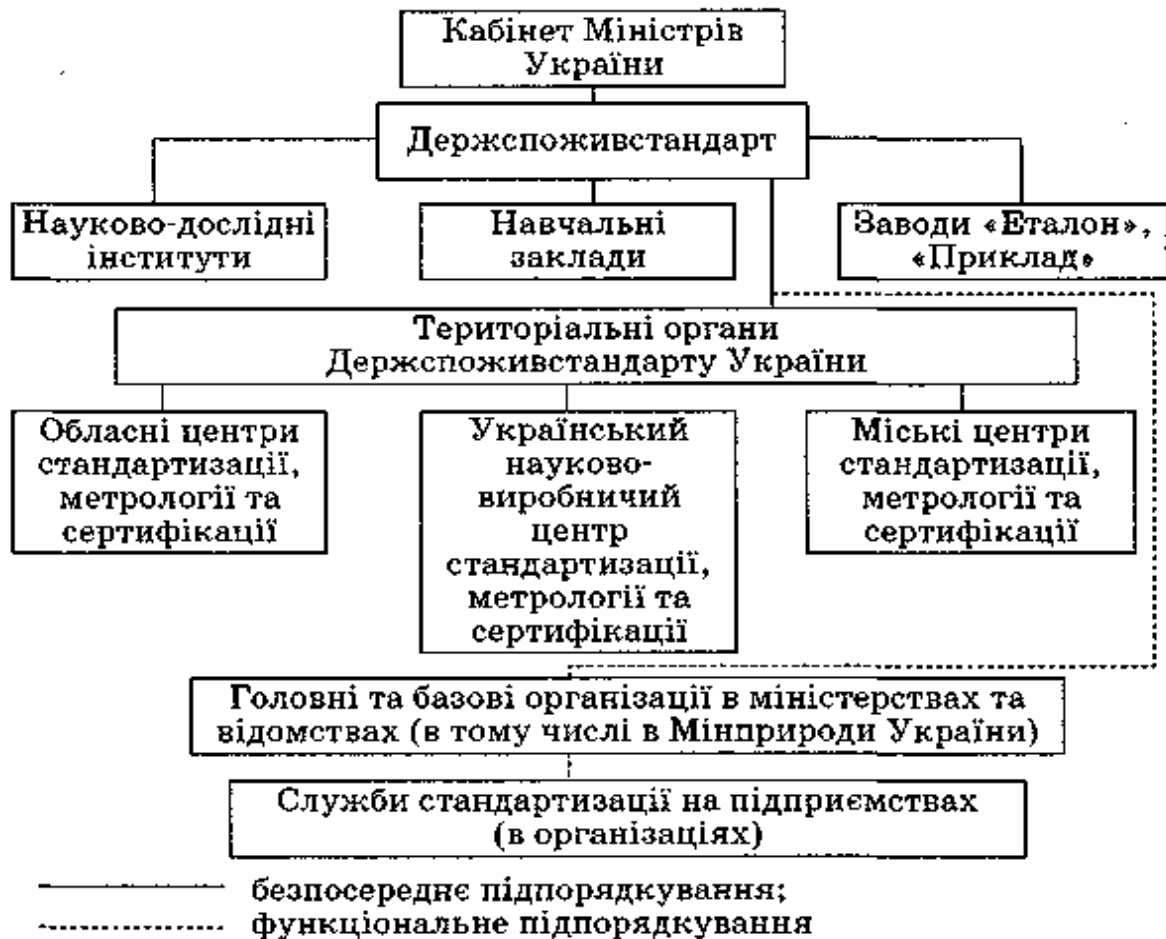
Кабінет Міністрів України

Держспоживстандарт

Науково-дослідні інститути

Навчальні заклади

Заводи «Еталон», «Приклад»

Територіальні органи Держспоживстандарту України

Обласні центри стандартизації, метрології та сертифікації

Український науково-виробничий центр стандартизації, метрології та сертифікації

Міські центри стандартизації, метрології та сертифікації

Головні та базові організації в міністерствах та відомствах (в тому числі в Мінприроди України)

Служби стандартизації на підприємствах (в організаціях)

безпосереднє підпорядкування;
функціональне підпорядкування